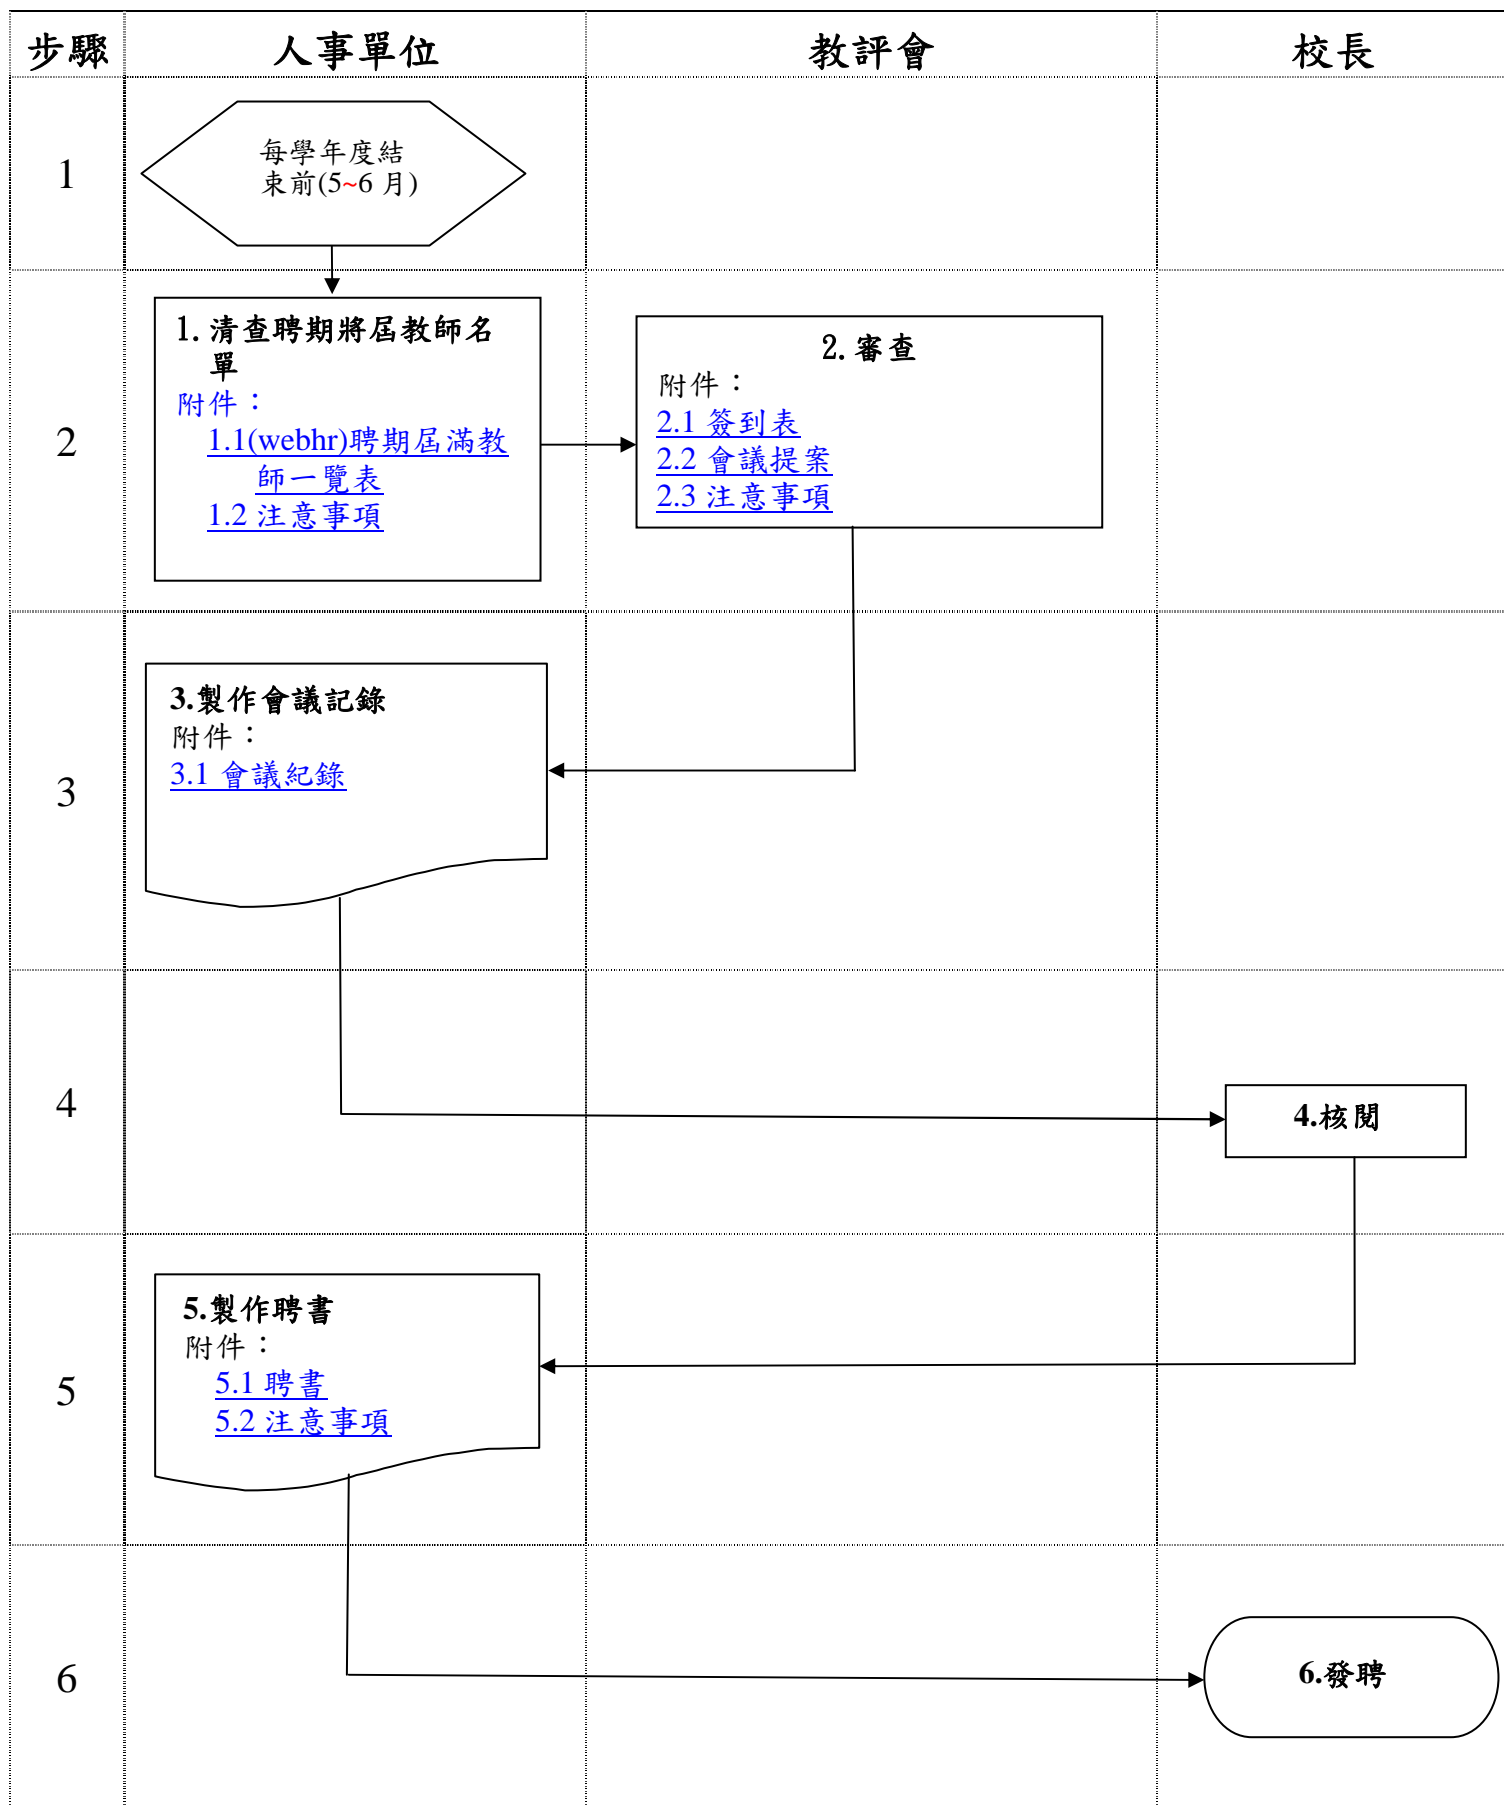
| 步驟 | 人事單位 | 教評會 | 校長 |
|---|---|---|---|
| 1 | 每學年度結束前(5~6 月) | | |
| 2 | 1. 清查聘期將屆教師名單<br>附件：<br>1.1(webhr)聘期屆滿教師一覽表<br>1.2 注意事項 | 2. 審查<br>附件：<br>2.1 簽到表<br>2.2 會議提案<br>2.3 注意事項 | |
| 3 | 3.製作會議記錄<br>附件：<br>3.1 會議紀錄 | | |
| 4 | | | 4.核閱 |
| 5 | 5.製作聘書<br>附件：<br>5.1 聘書<br>5.2 注意事項 | | |
| 6 | | | 6.發聘 |